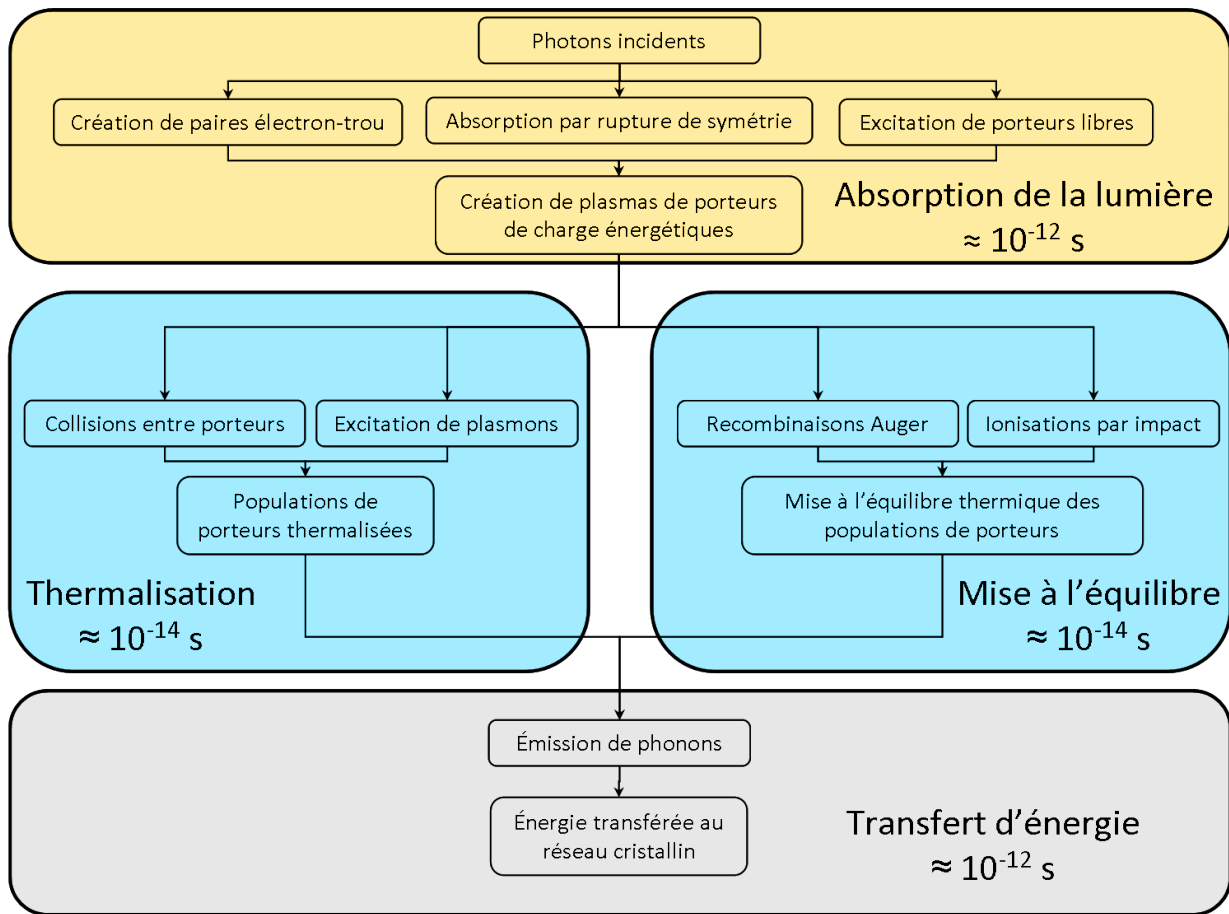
Photons incidents

Création de paires électron-trou

Absorption par rupture de symétrie

Excitation de porteurs libres

Création de plasmas de porteurs de charge énergétiques

Absorption de la lumière
$\approx 10^{-12}$ s

Collisions entre porteurs

Excitation de plasmons

Populations de porteurs thermalisées

Thermalisation
$\approx 10^{-14}$ s

Recombinaisons Auger

Ionisations par impact

Mise à l'équilibre thermique des populations de porteurs

Mise à l'équilibre
$\approx 10^{-14}$ s

Émission de phonons

Énergie transférée au réseau cristallin

Transfert d'énergie
$\approx 10^{-12}$ s